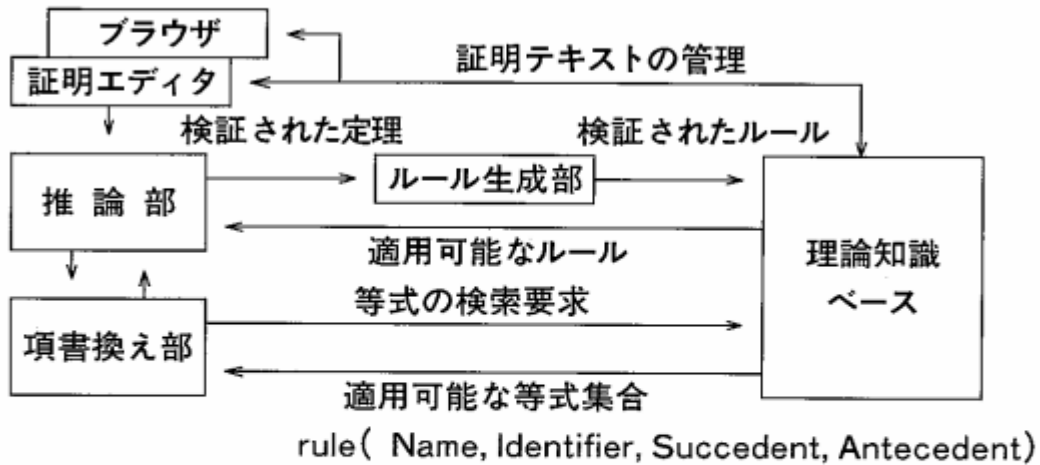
ブラウザ

証明エディタ

証明テキストの管理

検証された定理

検証されたルール

推 論 部

ルール生成部

適用可能なルール

理論知識ベース

等式の検索要求

項書換え部

適用可能な等式集合

rule( Name, Identifier, Succedent, Antecedent)